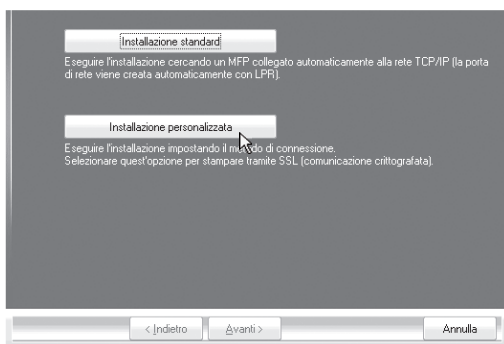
Installazione standard

Eseguire l'installazione cercando un MFP collegato automaticamente alla rete TCP/IP (la porta di rete viene creata automaticamente con LPR).

Installazione personalizzata

Eseguire l'installazione impostando il metodo di connessione.
Selezionare quest'opzione per stampare tramite SSL (comunicazione crittografata).

< Indietro

Avanti >

Annulla